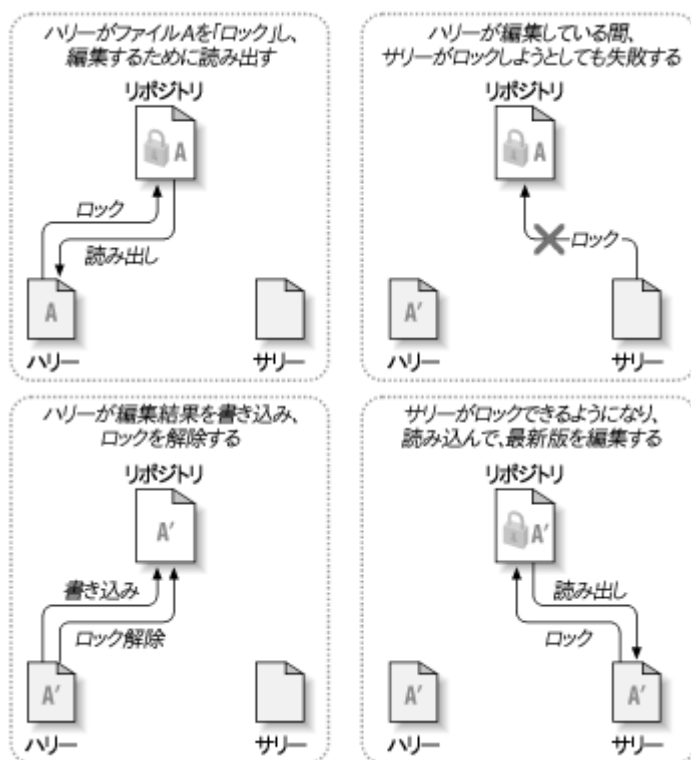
ハリーがファイルAを「ロック」し、編集するために読み出す

リポジトリ

A

ロック

読み出し

A

ハリー

サリー

ハリーが編集している間、サリーがロックしようとしても失敗する

リポジトリ

A

ロック

A′

ハリー

サリー

ハリーが編集結果を書き込み、ロックを解除する

リポジトリ

A′

書き込み

ロック解除

A′

ハリー

サリー

サリーがロックできるようになり、読み込んで、最新版を編集する

リポジトリ

A′

読み出し

ロック

A′

A′

ハリー

サリー